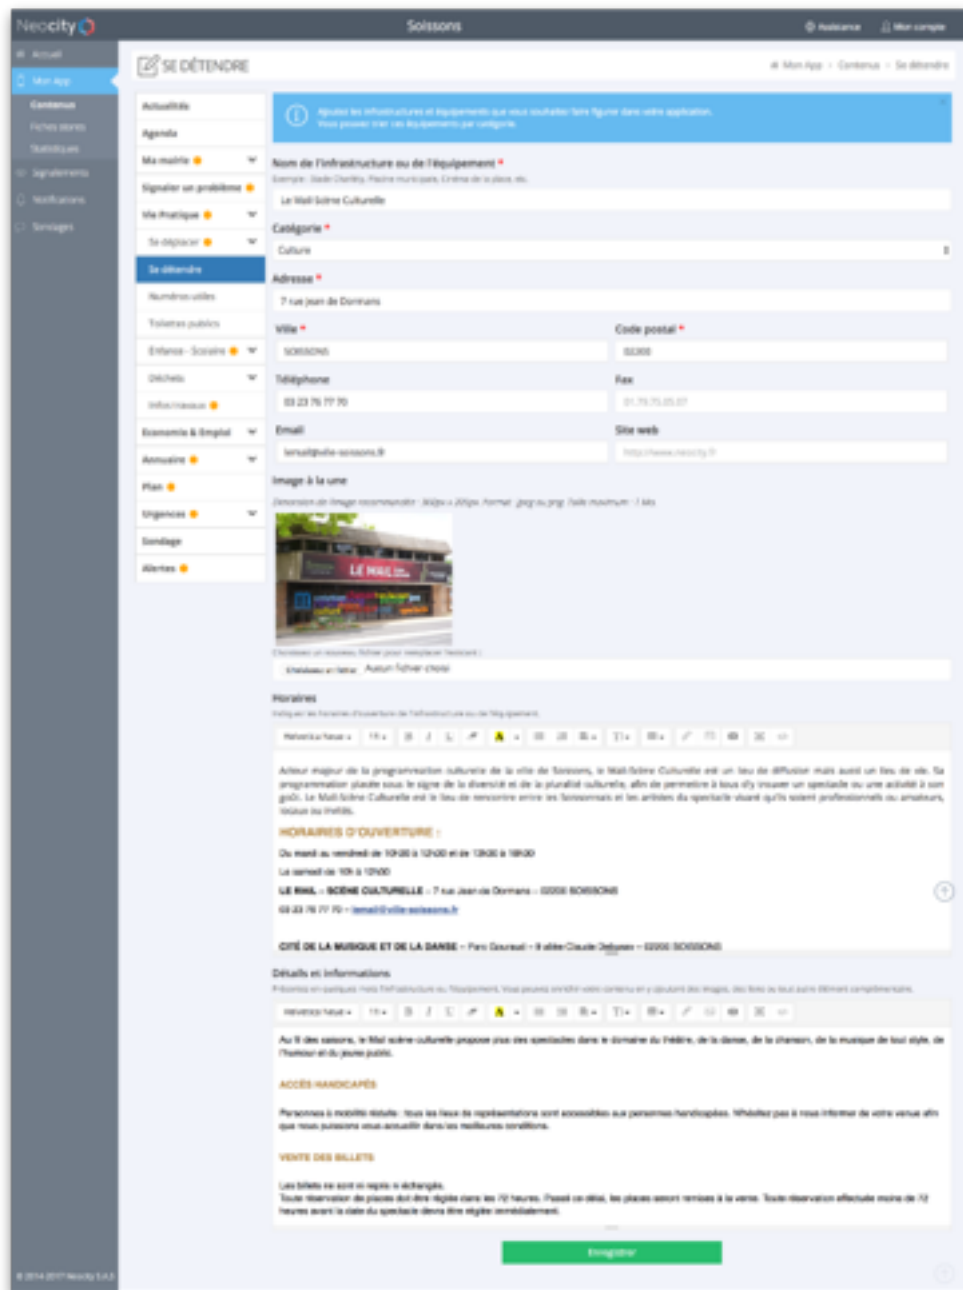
Neocity

Soissons

Assistance  Mon compte

Accueil
Mon App
Contenus
Fiches stores
Statistiques
Signalements
Notifications
Sondages

© 2014-2017 Neocity S.A.S

SE DÉTENDRE

Mon App > Contenus > Se détendre

Actualités
Agenda
Ma mairie
Signaler un problème
Vie Pratique
Se déplacer
Se détendre
Numéros utiles
Toilettes publics
Enfance - Scolaire
Déchets
Infos travaux
Economie & Emploi
Annuaire
Plan
Urgences
Sondage
Alertes

Ajoutez les infrastructures et équipements que vous souhaitez faire figurer dans votre application. Vous pouvez trier ces équipements par catégorie.

Nom de l'infrastructure ou de l'équipement *
Exemple : Stade Charléty, Piscine municipale, Cinéma de la place, etc.
Le Mail-Scène Culturelle

Catégorie *
Culture

Adresse *
7 rue Jean de Dormans

Ville *
SOISSONS

Code postal *
02200

Téléphone
03 23 76 77 70

Fax
01.75.75.05.07

Email
lemail@ville-soissons.fr

Site web
http://www.neocity.fr

Image à la une
Dimension de l'image recommandée : 360px x 205px. Format : jpg ou png. Taille maximum : 1 Mo.

LE MAIL

Choisissez un nouveau fichier pour remplacer l'existant
Choisissez un fichier  Aucun fichier choisi

Horaires
Indiquez les horaires d'ouverture de l'infrastructure ou de l'équipement.

Helvetica Neue  11

Acteur majeur de la programmation culturelle de la ville de Soissons, le Mail-Scène Culturelle est un lieu de diffusion mais aussi un lieu de vie. Sa programmation placée sous le signe de la diversité et de la pluralité culturelle, afin de permettre à tous d'y trouver un spectacle ou une activité à son goût. Le Mail-Scène Culturelle est le lieu de rencontre entre les Soissonnais et les artistes du spectacle vivant qu'ils soient professionnels ou amateurs, locaux ou invités.

HORAIRES D'OUVERTURE :

Du mardi au vendredi de 10h30 à 12h30 et de 13h30 à 18h30

Le samedi de 10h à 12h30

LE MAIL – SCÈNE CULTURELLE – 7 rue Jean de Dormans – 02200 SOISSONS

03 23 76 77 70 – lemail@ville-soissons.fr

CITÉ DE LA MUSIQUE ET DE LA DANSE – Parc Gouraud – 9 allée Claude Debussy – 02200 SOISSONS

Détails et informations
Présentez en quelques mots l'infrastructure ou l'équipement. Vous pouvez enrichir votre contenu en y ajoutant des images, des liens ou tout autre élément complémentaire.

Helvetica Neue  11

Au fil des saisons, le Mail scène culturelle propose plus des spectacles dans le domaine du théâtre, de la danse, de la chanson, de la musique de tout style, de l'humour et du jeune public.

ACCÈS HANDICAPÉS

Personnes à mobilité réduite : tous les lieux de représentations sont accessibles aux personnes handicapées. N'hésitez pas à nous informer de votre venue afin que nous puissions vous accueillir dans les meilleures conditions.

VENTE DES BILLETS

Les billets ne sont ni repris ni échangés.
Toute réservation de places doit être réglée dans les 72 heures. Passé ce délai, les places seront remises à la vente. Toute réservation effectuée moins de 72 heures avant la date du spectacle devra être réglée immédiatement.

Enregistrer